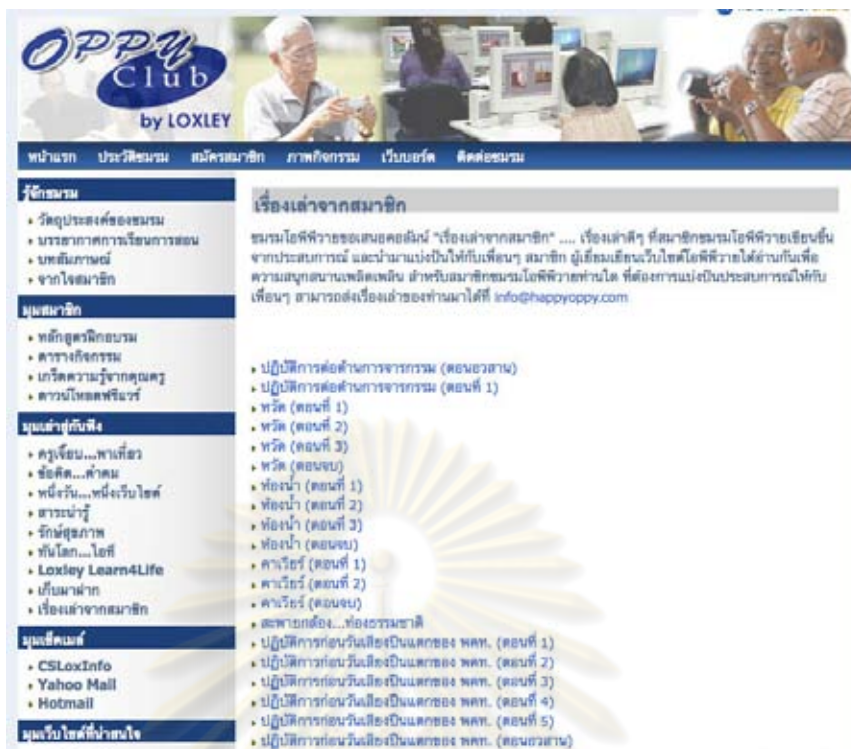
OPPY Club by LOXLEY

หน้าแรก ประวัติชมรม สมัครสมาชิก ภาพกิจกรรม เว็บบอร์ด ติดต่อชมรม

รู้จักชมรม
- วัตถุประสงค์ของชมรม
- บรรยากาศการเรียนการสอน
- บทสัมภาษณ์
- จากใจสมาชิก

มุมสมาชิก
- หลักสูตรฝึกอบรม
- ตารางกิจกรรม
- เกร็ดความรู้จากคุณครู
- ดาวน์โหลดฟรีแวร์

มุมเล่าสู่กันฟัง
- ครูเจี๊ยบ...พาเที่ยว
- ข้อคิด...คำคม
- หนึ่งวัน...หนึ่งเว็บไซต์
- สาระน่ารู้
- รักษ์สุขภาพ
- ทันโลก...ไอที
- Loxley Learn4Life
- เก็บมาฝาก
- เรื่องเล่าจากสมาชิก

มุมอีเมล์
- CSLoxInfo
- Yahoo Mail
- Hotmail

มุมเว็บไซต์ที่น่าสนใจ

เรื่องเล่าจากสมาชิก

ชมรมโอพีพีขอเสนอคอลัมน์ "เรื่องเล่าจากสมาชิก" .... เรื่องเล่าดีๆ ที่สมาชิกชมรมโอพีพีวายเขียนขึ้นจากประสบการณ์ และนำมาแบ่งปันให้กับเพื่อนๆ สมาชิก ผู้เยี่ยมเยียนเว็บไซต์โอพีพีวายได้อ่านกันเพื่อความสนุกสนานเพลิดเพลิน สำหรับสมาชิกชมรมโอพีพีวายท่านใด ที่ต้องการแบ่งปันประสบการณ์ให้กับเพื่อนๆ สามารถส่งเรื่องเล่าของท่านมาได้ที่ info@happyoppy.com

- ปฏิบัติการต่อต้านการจารกรรม (ตอนอวสาน)
- ปฏิบัติการต่อต้านการจารกรรม (ตอนที่ 1)
- หวัด (ตอนที่ 1)
- หวัด (ตอนที่ 2)
- หวัด (ตอนที่ 3)
- หวัด (ตอนจบ)
- ห้องน้ำ (ตอนที่ 1)
- ห้องน้ำ (ตอนที่ 2)
- ห้องน้ำ (ตอนที่ 3)
- ห้องน้ำ (ตอนจบ)
- คาเวียร์ (ตอนที่ 1)
- คาเวียร์ (ตอนที่ 2)
- คาเวียร์ (ตอนจบ)
- สะพายกล้อง...ท่องธรรมชาติ
- ปฏิบัติการก่อนวันเสียงปืนแตกของ พคท. (ตอนที่ 1)
- ปฏิบัติการก่อนวันเสียงปืนแตกของ พคท. (ตอนที่ 2)
- ปฏิบัติการก่อนวันเสียงปืนแตกของ พคท. (ตอนที่ 3)
- ปฏิบัติการก่อนวันเสียงปืนแตกของ พคท. (ตอนที่ 4)
- ปฏิบัติการก่อนวันเสียงปืนแตกของ พคท. (ตอนที่ 5)
- ปฏิบัติการก่อนวันเสียงปืนแตกของ พคท. (ตอนอวสาน)